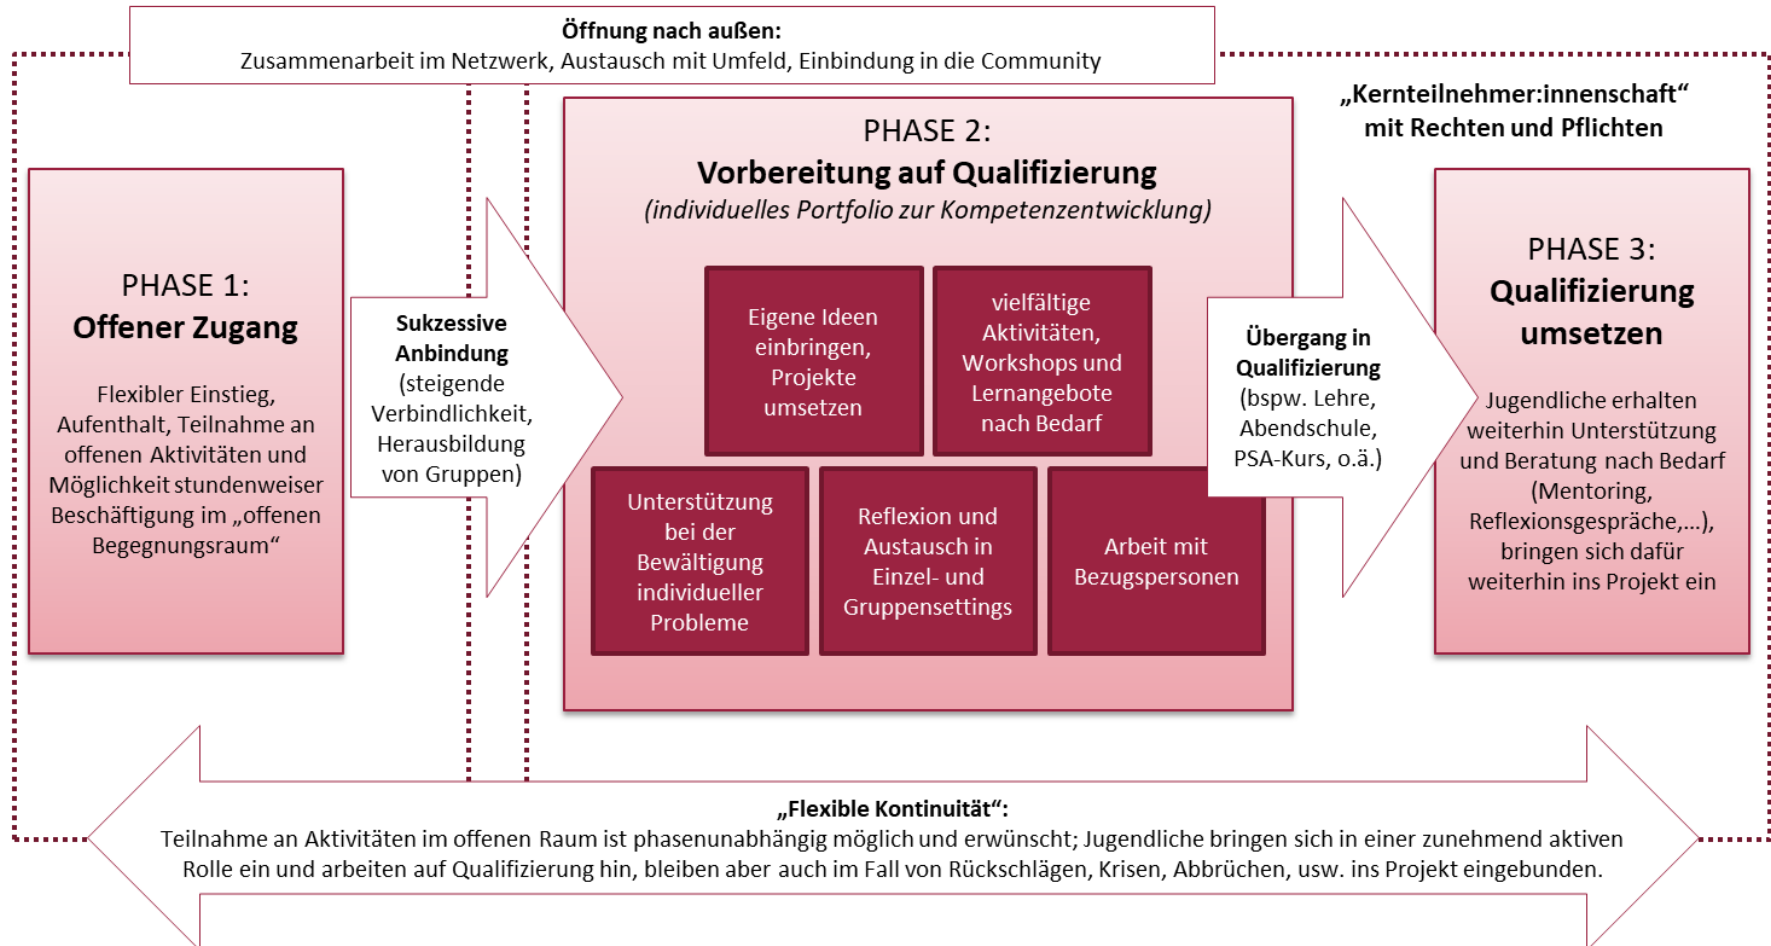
Öffnung nach außen:
Zusammenarbeit im Netzwerk, Austausch mit Umfeld, Einbindung in die Community

„Kernteilnehmer:innenschaft“ mit Rechten und Pflichten

PHASE 1:
Offener Zugang

Flexibler Einstieg, Aufenthalt, Teilnahme an offenen Aktivitäten und Möglichkeit stundenweiser Beschäftigung im „offenen Begegnungsraum“

Sukzessive Anbindung (steigende Verbindlichkeit, Herausbildung von Gruppen)

PHASE 2:
Vorbereitung auf Qualifizierung
(individuelles Portfolio zur Kompetenzentwicklung)

Eigene Ideen einbringen, Projekte umsetzen

vielfältige Aktivitäten, Workshops und Lernangebote nach Bedarf

Unterstützung bei der Bewältigung individueller Probleme

Reflexion und Austausch in Einzel- und Gruppensettings

Arbeit mit Bezugspersonen

Übergang in Qualifizierung (bspw. Lehre, Abendschule, PSA-Kurs, o.ä.)

PHASE 3:
Qualifizierung umsetzen

Jugendliche erhalten weiterhin Unterstützung und Beratung nach Bedarf (Mentoring, Reflexionsgespräche,…), bringen sich dafür weiterhin ins Projekt ein

„Flexible Kontinuität“:
Teilnahme an Aktivitäten im offenen Raum ist phasenunabhängig möglich und erwünscht; Jugendliche bringen sich in einer zunehmend aktiven Rolle ein und arbeiten auf Qualifizierung hin, bleiben aber auch im Fall von Rückschlägen, Krisen, Abbrüchen, usw. ins Projekt eingebunden.